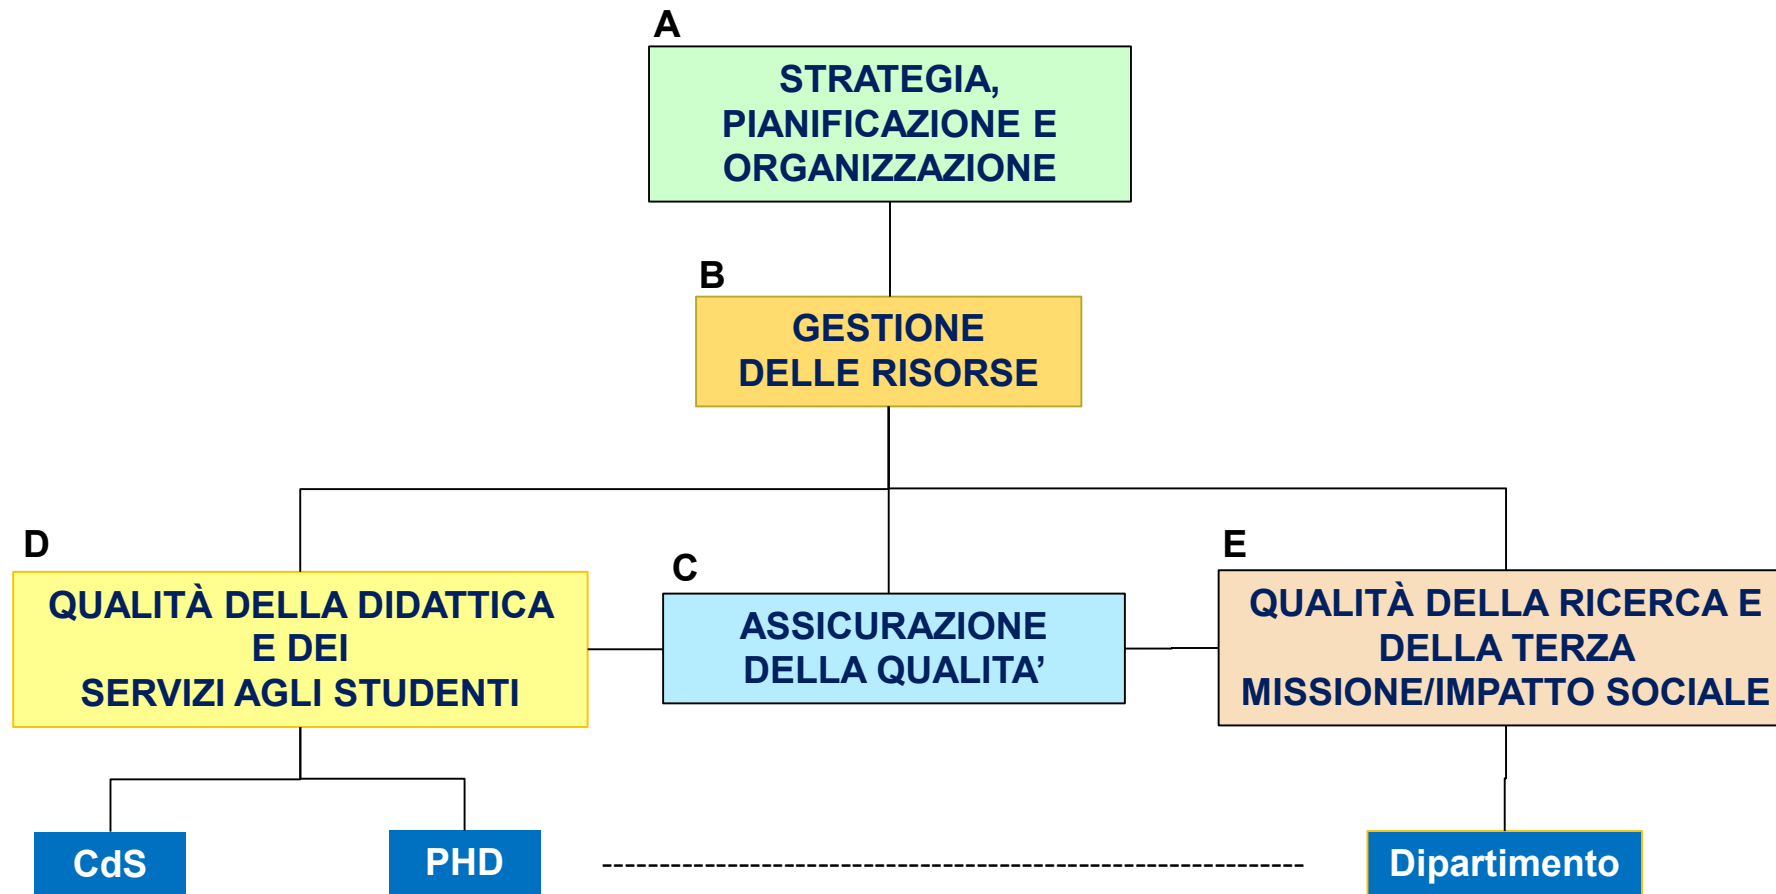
A

STRATEGIA, PIANIFICAZIONE E ORGANIZZAZIONE

B

GESTIONE DELLE RISORSE

D

QUALITÀ DELLA DIDATTICA E DEI SERVIZI AGLI STUDENTI

C

ASSICURAZIONE DELLA QUALITA’

E

QUALITÀ DELLA RICERCA E DELLA TERZA MISSIONE/IMPATTO SOCIALE

CdS

PHD

Dipartimento